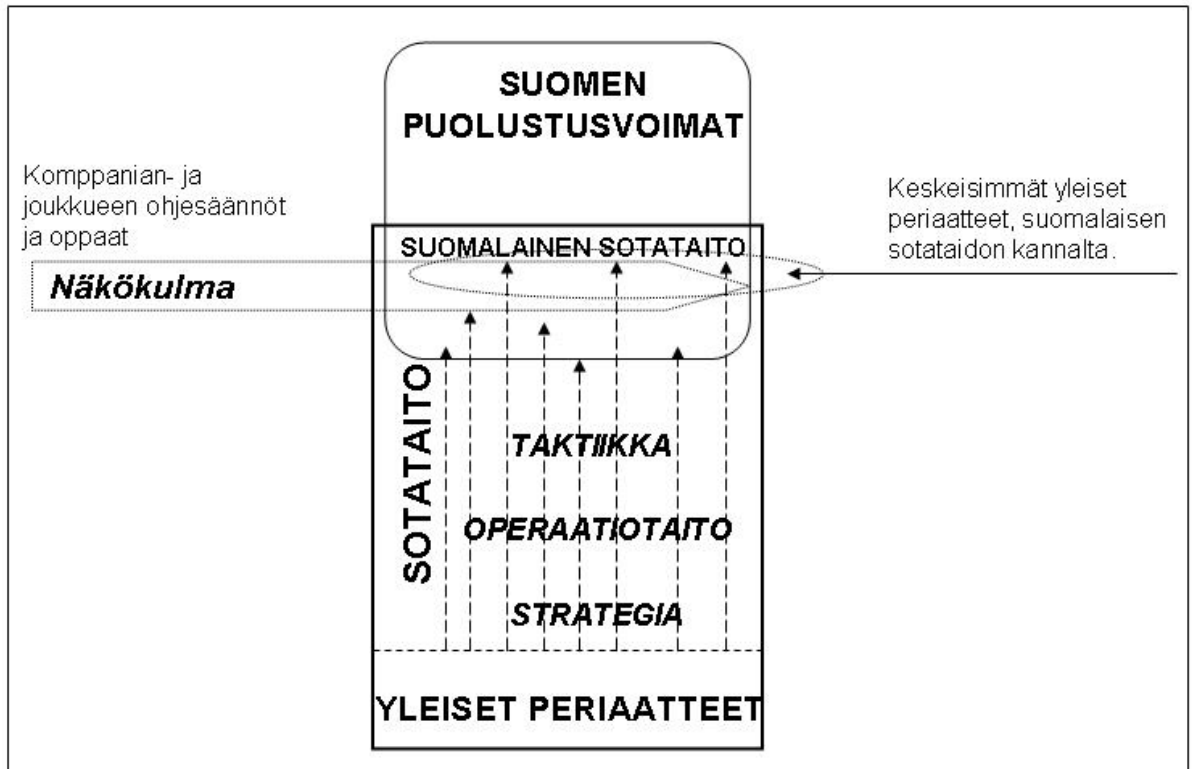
SUOMEN PUOLUSTUSVOIMAT

Komppanian- ja joukkueen ohjesäännöt ja oppaat

Keskeisimmät yleiset periaatteet, suomalaisen sotataidon kannalta.

SUOMALAINEN SOTATAITO

Näkökulma

SOTATAITO

TAKTIIKKA

OPERAATIOTAITO

STRATEGIA

YLEISET PERIAATTEET